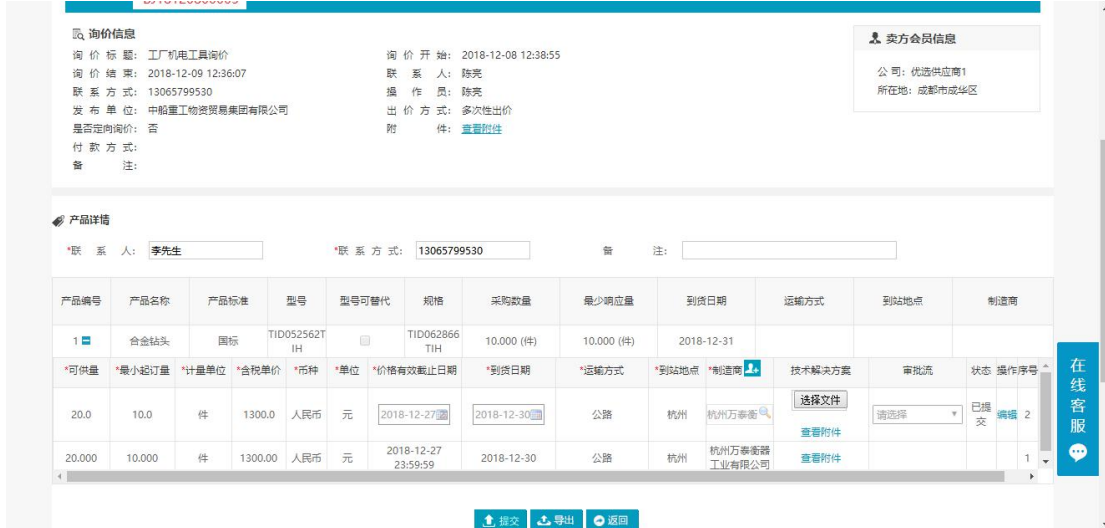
询价信息

询 价 标 题：工厂机电工具询价
询 价 结 束：2018-12-09 12:36:07
联 系 方 式：13065799530
发 布 单 位：中船重工物资贸易集团有限公司
是否定向询价：否
付 款 方 式：
备 注：

询 价 开 始：2018-12-08 12:38:55
联 系 人：陈亮
操 作 员：陈亮
出 价 方 式：多次性出价
附 件：查看附件

卖方会员信息

公 司：优选供应商1
所在地：成都市成华区

产品详情

*联 系 人：李先生
*联 系 方 式：13065799530
备 注：

| 产品编号 | 产品名称 | 产品标准 | 型号 | 型号可替代 | 规格 | 采购数量 | 最少响应量 | 到货日期 | 运输方式 | 到站地点 | 制造商 |
|---|---|---|---|---|---|---|---|---|---|---|---|
| 1 | 合金钻头 | 国标 | TID052562TIH | | TID062866TIH | 10.000 (件) | 10.000 (件) | 2018-12-31 | | | |

| *可供量 | *最小起订量 | *计量单位 | *含税单价 | *币种 | *单位 | *价格有效截止日期 | *到货日期 | *运输方式 | *到站地点 | *制造商 | 技术解决方案 | 审批流 | 状态 | 操作 | 序号 |
|---|---|---|---|---|---|---|---|---|---|---|---|---|---|---|---|
| 20.0 | 10.0 | 件 | 1300.0 | 人民币 | 元 | 2018-12-27 | 2018-12-30 | 公路 | 杭州 | 杭州万泰衡 | 选择文件 查看附件 | 请选择 | 已提交 | 编辑 | 2 |
| 20.000 | 10.000 | 件 | 1300.00 | 人民币 | 元 | 2018-12-27 23:59:59 | 2018-12-30 | 公路 | 杭州 | 杭州万泰衡器工业有限公司 | 查看附件 | | | | 1 |

提交 导出 返回

在线客服